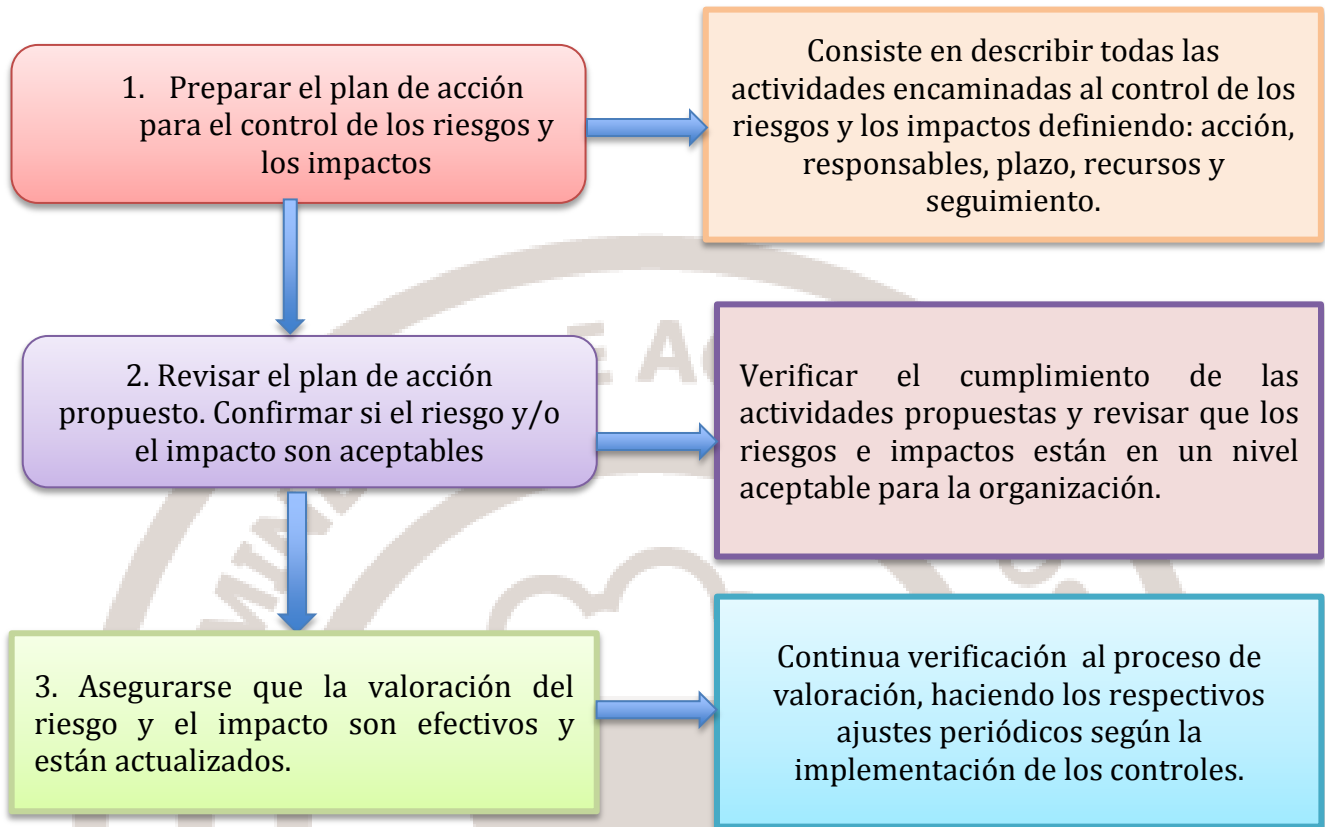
1. Preparar el plan de acción para el control de los riesgos y los impactos

Consiste en describir todas las actividades encaminadas al control de los riesgos y los impactos definiendo: acción, responsables, plazo, recursos y seguimiento.

2. Revisar el plan de acción propuesto. Confirmar si el riesgo y/o el impacto son aceptables

Verificar el cumplimiento de las actividades propuestas y revisar que los riesgos e impactos están en un nivel aceptable para la organización.

3. Asegurarse que la valoración del riesgo y el impacto son efectivos y están actualizados.

Continua verificación al proceso de valoración, haciendo los respectivos ajustes periódicos según la implementación de los controles.